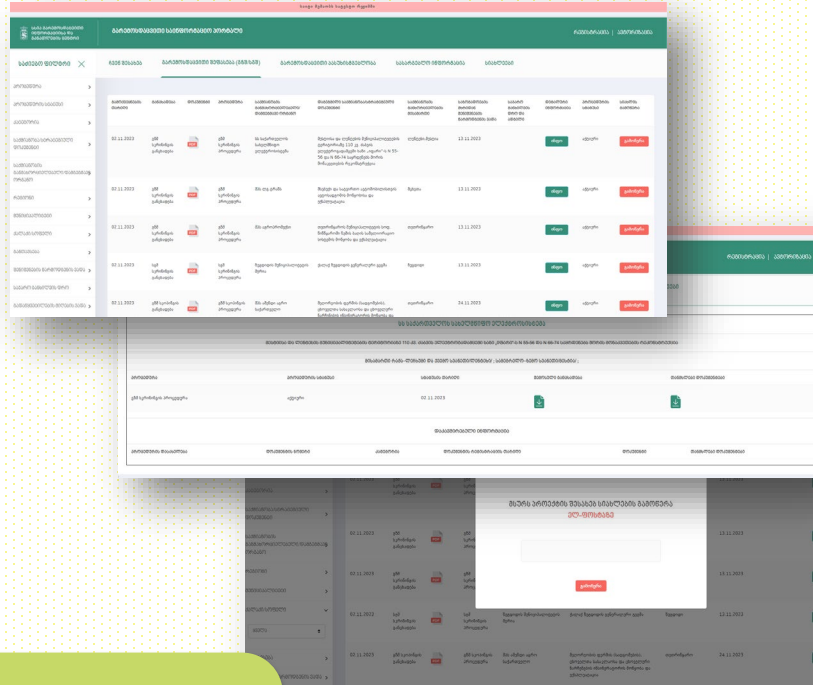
გარემოსდაცვითი საინფორმაციო პორტალი

რეგისტრაცია | ავტორიზაცია

საჯარო ფილტრი

ჩემი ზონაში

გარემოსდაცვითი შეფასება (გზშ/სგშ)

გარემოსდაცვითი ნებართვა

საჯარო განხილვა

ანგარიში

02.11.2023

13.11.2023

24.11.2023

ნახვა

აქტიური

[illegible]

შენიშვნის საჯარო განხილვის შემთხვევაში

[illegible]

02.11.2023

ელ-ფოსტა

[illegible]

დოკუმენტის ნახვა

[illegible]

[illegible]

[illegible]

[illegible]

02.11.2023

02.11.2023

02.11.2023

12.11.2023

13.11.2023

04.11.2023

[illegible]